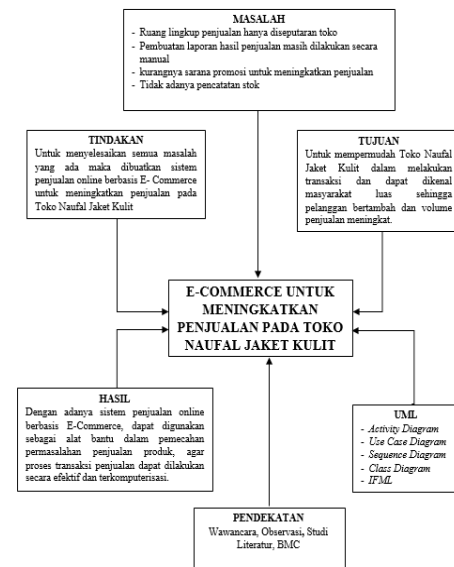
MASALAH
- Ruang lingkup penjualan hanya diseputaran toko
- Pembuatan laporan hasil penjualan masih dilakukan secara manual
- kurangnya sarana promosi untuk meningkatkan penjualan
- Tidak adanya pencatatan stok

TINDAKAN
Untuk menyelesaikan semua masalah yang ada maka dibuatkan sistem penjualan online berbasis E- Commerce untuk meningkatkan penjualan pada Toko Naufal Jaket Kulit

TUJUAN
Untuk mempermudah Toko Naufal Jaket Kulit dalam melakukan transaksi dan dapat dikenal masyarakat luas sehingga pelanggan bertambah dan volume penjualan meningkat.

E-COMMERCE UNTUK MENINGKATKAN PENJUALAN PADA TOKO NAUFAL JAKET KULIT

HASIL
Dengan adanya sistem penjualan online berbasis E-Commerce, dapat digunakan sebagai alat bantu dalam pemecahan permasalahan penjualan produk, agar proses transaksi penjualan dapat dilakukan secara efektif dan terkomputerisasi.

UML
- Activity Diagram
- Use Case Diagram
- Sequence Diagram
- Class Diagram
- IFML

PENDEKATAN
Wawancara, Observasi, Studi Literatur, BMC